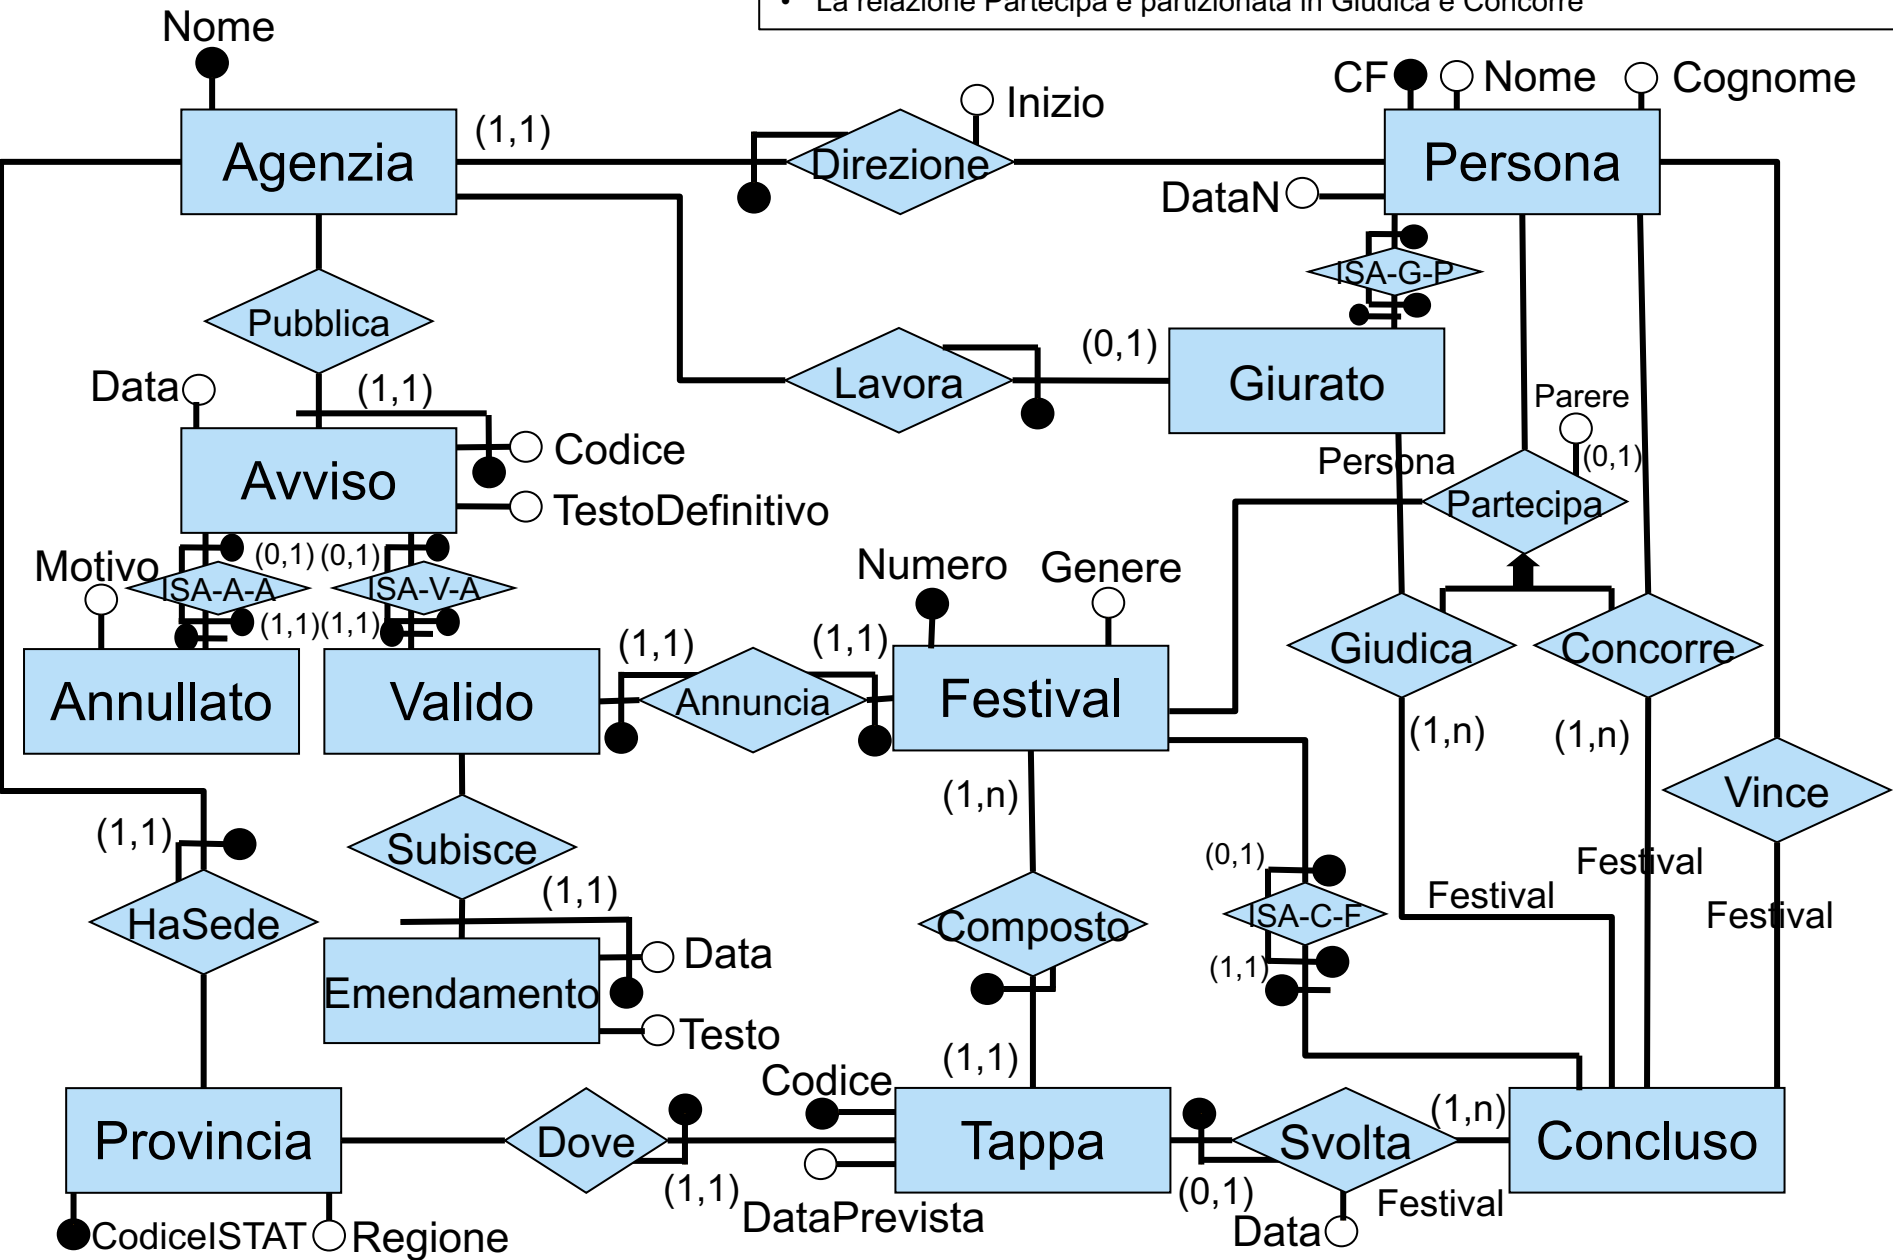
• La relazione Partecipa è partizionata in Giudica e Concorre

Nome
Agenzia
(1,1)
Direzione
Inizio
CF
Nome
Cognome
Persona
DataN
ISA-G-P
Pubblica
Lavora
(0,1)
Giurato
Data
(1,1)
Avviso
Codice
TestoDefinitivo
Parere
(0,1)
Persona
Partecipa
Motivo
(0,1)
(0,1)
ISA-A-A
ISA-V-A
(1,1)(1,1)
Numero
Genere
Annullato
Valido
(1,1)
Annuncia
(1,1)
Festival
Giudica
Concorre
(1,n)
(1,n)
(1,n)
Vince
(1,1)
HaSede
Subisce
(1,1)
Emendamento
Data
Testo
Composto
(0,1)
ISA-C-F
(1,1)
Festival
Festival
Festival
Codice
(1,1)
Provincia
Dove
Tappa
Svolta
(1,n)
Concluso
(1,1)
DataPrevista
(0,1)
Festival
Data
CodiceISTAT
Regione